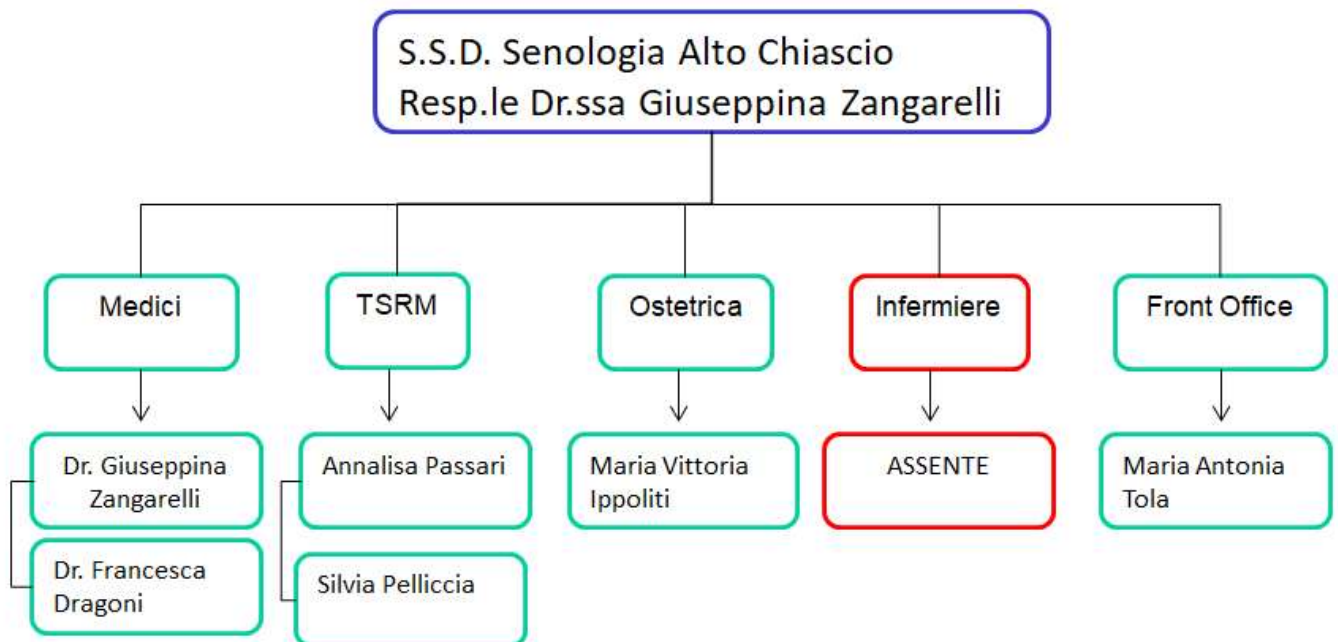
S.S.D. Senologia Alto Chiascio
Resp.le Dr.ssa Giuseppina Zangarelli

Medici

Dr. Giuseppina Zangarelli

Dr. Francesca Dragoni

TSRM

Annalisa Passari

Silvia Pelliccia

Ostetrica

Maria Vittoria Ippoliti

Infermiere

ASSENTE

Front Office

Maria Antonia Tola